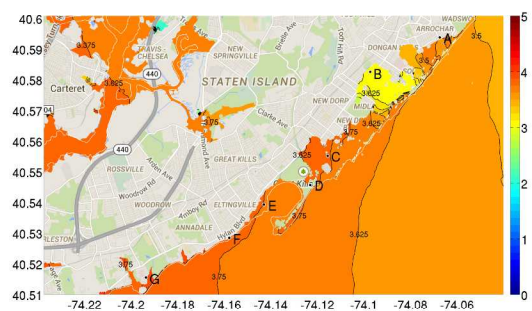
40.6
40.59
40.58
40.57
40.56
40.55
40.54
40.53
40.52
40.51
-74.22
-74.2
-74.18
-74.16
-74.14
-74.12
-74.1
-74.08
-74.06
5
4
3
2
1
0
TRAVIS
CHELSEA
NEW SPRINGVILLE
STATEN ISLAND
DONGAN
ARROCHAR
WADSWO
Carteret
440
440
04
NEW DORP
MIDL
GREAT KILLS
ROSSVILLE
WOODROW
ELTINGVILLE
ANNADALE
RLESTON
Woodrow Rd
Arden Ave
Amboy Rd
Hylan Blvd
Clarke Ave
Richmond Ave
Bradley Ave
10th Hill Rd
Kill
3.375
3.625
3.75
3.625
3.625
3.75
3.625
3.75
3.625
3.75
3.75
3.5
3.5
A
B
C
D
E
F
G